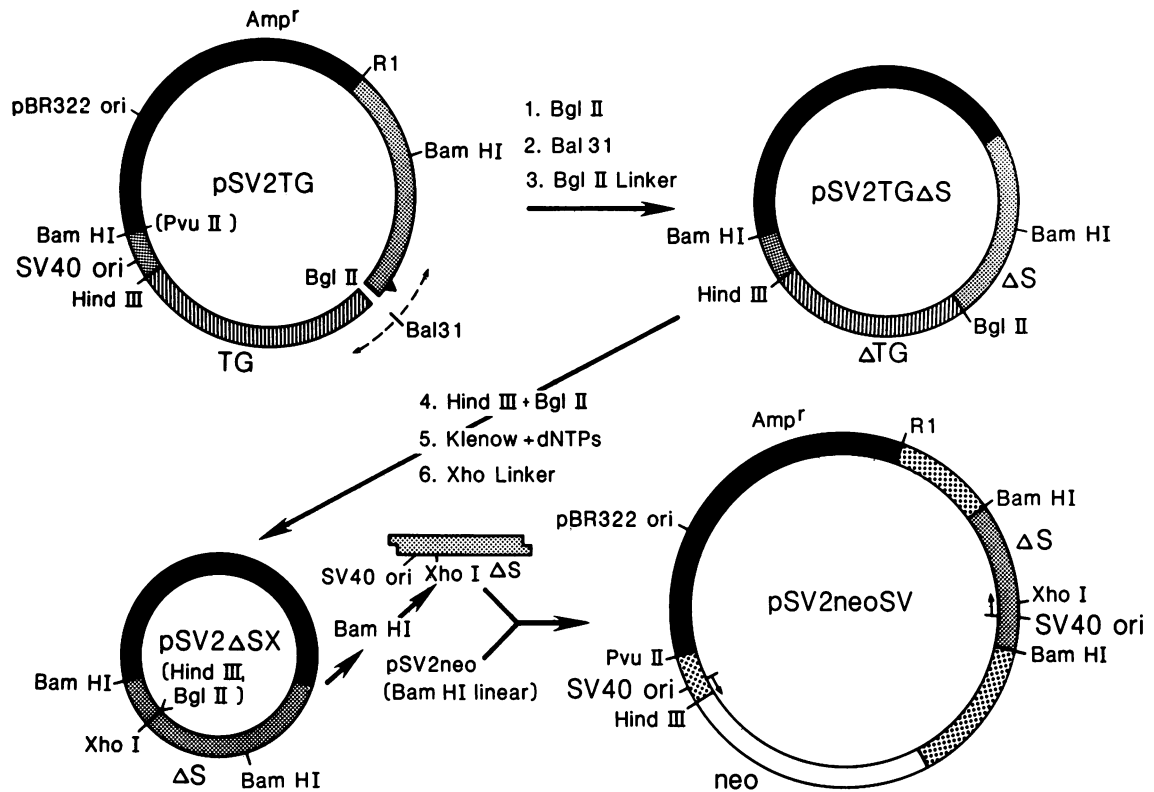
Amp$^r$
R1
pBR322 ori
Bam HI
pSV2TG
Bam HI
(Pvu II)
SV40 ori
Bgl II
Hind III
Bal31
TG

1. Bgl II
2. Bal 31
3. Bgl II Linker

pSV2TGΔS
Bam HI
Bam HI
ΔS
Hind III
Bgl II
ΔTG

4. Hind III + Bgl II
5. Klenow + dNTPs
6. Xho Linker

pSV2ΔSX
(Hind III, Bgl II)
Bam HI
Xho I
ΔS
Bam HI

SV40 ori
Xho I
ΔS
Bam HI
pSV2neo
(Bam HI linear)

Amp$^r$
R1
Bam HI
pBR322 ori
ΔS
Xho I
pSV2neoSV
SV40 ori
Pvu II
Bam HI
SV40 ori
Hind III
neo